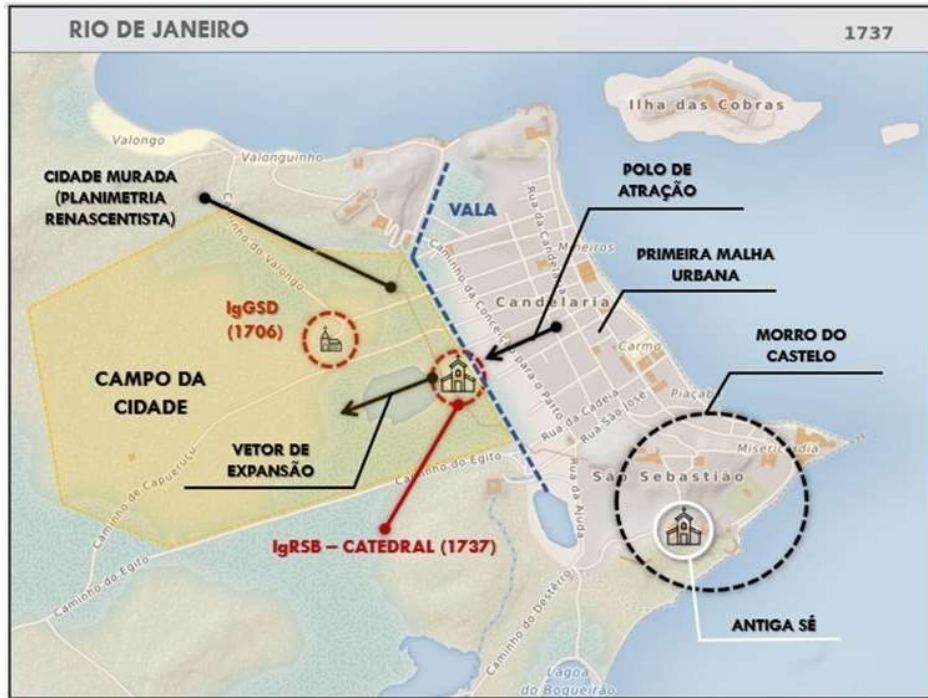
RIO DE JANEIRO

1737

Ilha das Cobras

Valongo

Valonguinho

CIDADE MURADA (PLANIMETRIA RENASCENTISTA)

Caminho do Valongo

VALA

POLO DE ATRAÇÃO

Rua da Candelária

Mineiros

PRIMEIRA MALHA URBANA

Caminho da Conceição para o Porto

Candelaria

IgGSD (1706)

Carmo

MORRO DO CASTELO

CAMPO DA CIDADE

Piaçaba

Rua da Cadeia

Rua São José

Misericórdia

VETOR DE EXPANSÃO

Caminho do Egito

Caminho de Capueruçu

Rua da Ajuda

São Sebastião

IgRSB – CATEDRAL (1737)

Caminho do Egito

Caminho do Desterro

ANTIGA SÉ

Lagoa do Boqueirão